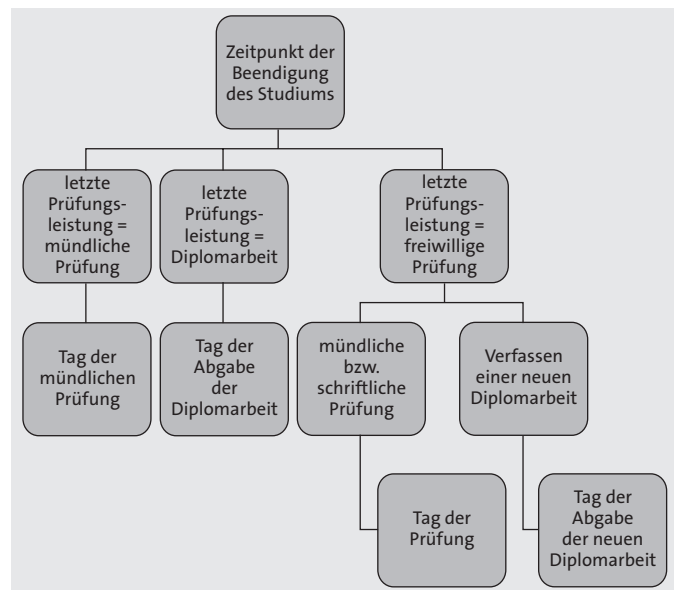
Zeitpunkt der Beendigung des Studiums

letzte Prüfungsleistung = mündliche Prüfung

letzte Prüfungsleistung = Diplomarbeit

letzte Prüfungsleistung = freiwillige Prüfung

Tag der mündlichen Prüfung

Tag der Abgabe der Diplomarbeit

mündliche bzw. schriftliche Prüfung

Verfassen einer neuen Diplomarbeit

Tag der Prüfung

Tag der Abgabe der neuen Diplomarbeit